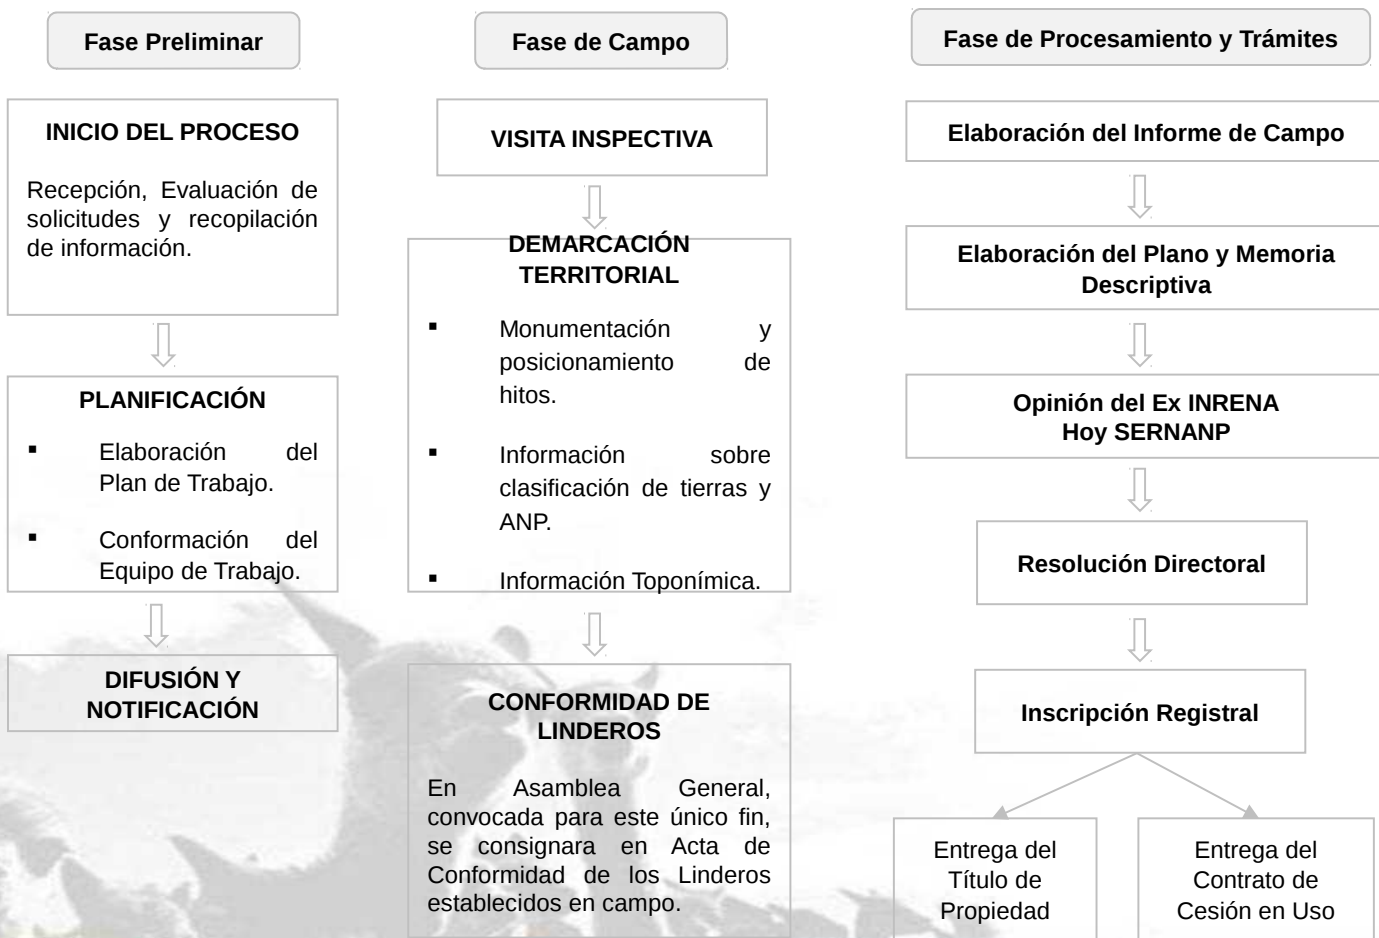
Fase Preliminar

INICIO DEL PROCESO

Recepción, Evaluación de solicitudes y recopilación de información.

PLANIFICACIÓN

▪ Elaboración del Plan de Trabajo.

▪ Conformación del Equipo de Trabajo.

DIFUSIÓN Y NOTIFICACIÓN

Fase de Campo

VISITA INSPECTIVA

DEMARCACIÓN TERRITORIAL

▪ Monumentación y posicionamiento de hitos.

▪ Información sobre clasificación de tierras y ANP.

▪ Información Toponímica.

CONFORMIDAD DE LINDEROS

En Asamblea General, convocada para este único fin, se consignara en Acta de Conformidad de los Linderos establecidos en campo.

Fase de Procesamiento y Trámites

Elaboración del Informe de Campo

Elaboración del Plano y Memoria Descriptiva

Opinión del Ex INRENA
Hoy SERNANP

Resolución Directoral

Inscripción Registral

Entrega del Título de Propiedad

Entrega del Contrato de Cesión en Uso